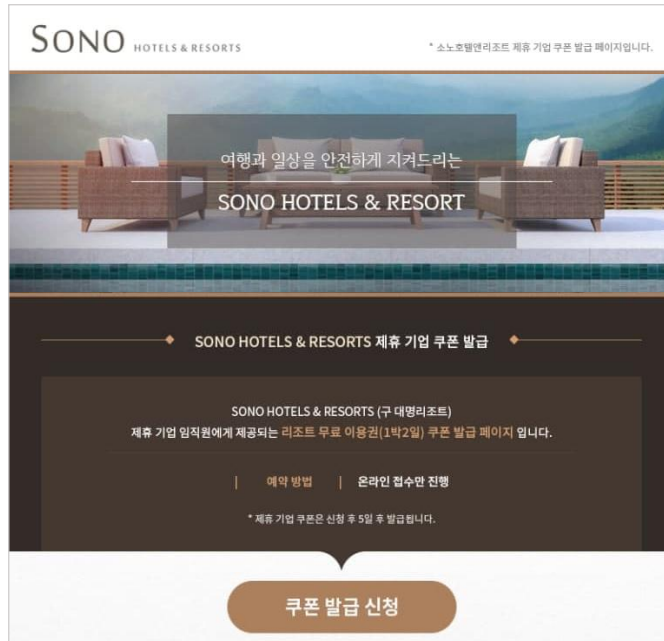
SONO HOTELS & RESORTS

* 소노호텔앤리조트 제휴 기업 쿠폰 발급 페이지입니다.

여행과 일상을 안전하게 지켜드리는

SONO HOTELS & RESORT

SONO HOTELS & RESORTS 제휴 기업 쿠폰 발급

SONO HOTELS & RESORTS (구 대명리조트)
제휴 기업 임직원에게 제공되는 리조트 무료 이용권(1박2일) 쿠폰 발급 페이지 입니다.

| 예약 방법 | 온라인 접수만 진행

* 제휴 기업 쿠폰은 신청 후 5일 후 발급됩니다.

쿠폰 발급 신청